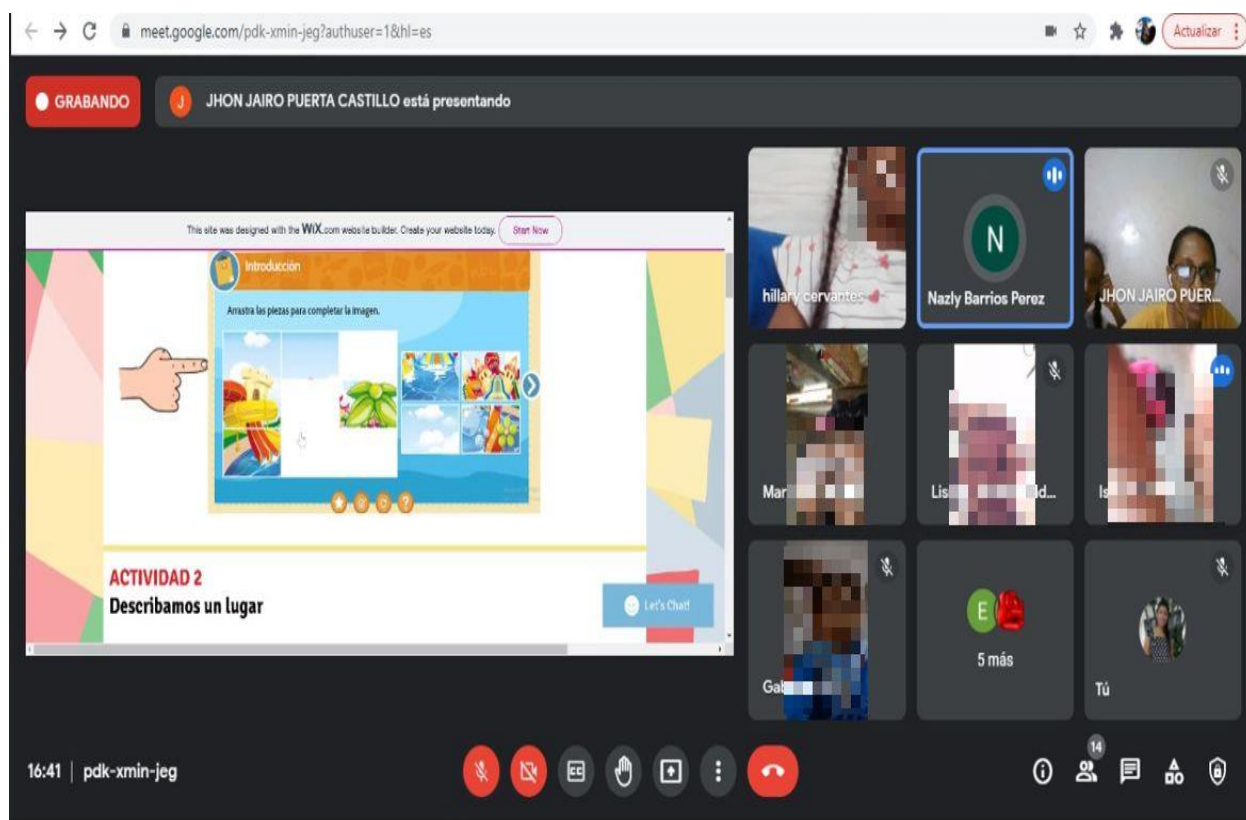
meet.google.com/pdk-xmin-jeg?authuser=1&hl=es

Actualizar

GRABANDO

J JHON JAIRO PUERTA CASTILLO está presentando

This site was designed with the WiX.com website builder. Create your website today. Start Now

Introducción

Arrastra las piezas para completar la imagen.

ACTIVIDAD 2
Describamos un lugar

Let's Chat!

hillary cervantes

N
Nazly Barrios Perez

JHON JAIRO PUER...

Mar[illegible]

Lis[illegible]d...

Is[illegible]

Gab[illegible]

E
5 más

Tú

16:41 | pdk-xmin-jeg

14